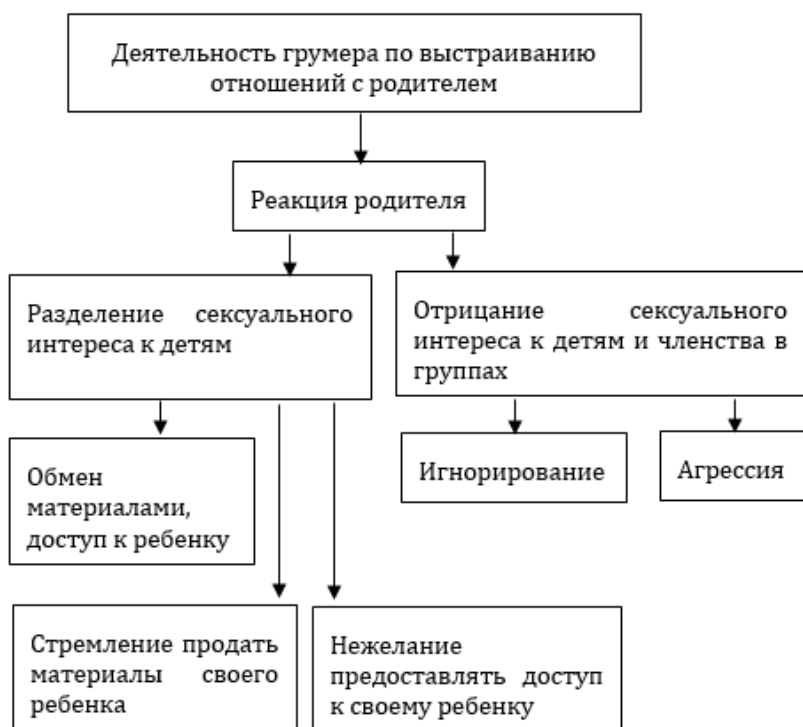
Деятельность грумера по выстраиванию отношений с родителем

Реакция родителя

Разделение сексуального интереса к детям

Отрицание сексуального интереса к детям и членства в группах

Обмен материалами, доступ к ребенку

Игнорирование

Агрессия

Стремление продать материалы своего ребенка

Нежелание предоставлять доступ к своему ребенку